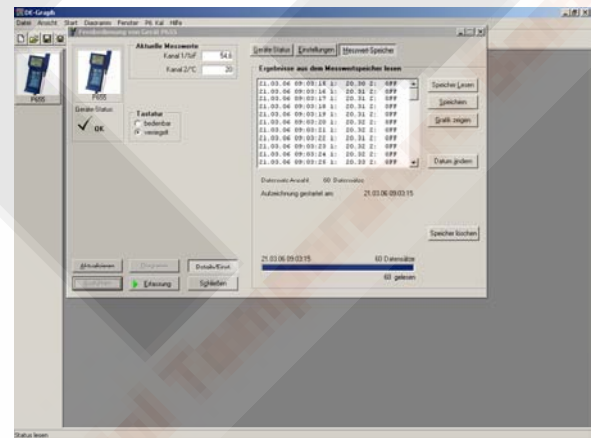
DE-Graph
Datei Ansicht Start Diagramm Fenster P6 Kal Hilfe
Fernbedienung von Gerät P655
P655
P655
Aktuelle Messwerte
Kanal 1/%rF 54.5
Kanal 2/°C 20
Geräte Status
OK
Tastatur
bedienbar
verriegelt
Geräte Status Einstellungen Messwert Speicher
Ergebnisse aus dem Messwertspeicher lesen
21.03.06 09:03:13 1: 20.30 2: OFF
21.03.06 09:03:14 1: 20.31 2: OFF
21.03.06 09:03:15 1: 20.31 2: OFF
21.03.06 09:03:16 1: 20.31 2: OFF
21.03.06 09:03:17 1: 20.31 2: OFF
21.03.06 09:03:18 1: 20.31 2: OFF
21.03.06 09:03:19 1: 20.32 2: OFF
21.03.06 09:03:20 1: 20.32 2: OFF
21.03.06 09:03:21 1: 20.32 2: OFF
21.03.06 09:03:22 1: 20.32 2: OFF
21.03.06 09:03:23 1: 20.32 2: OFF
21.03.06 09:03:24 1: 20.32 2: OFF
Speicher Lesen
Speichern
Grafik zeigen
Datum ändern
Datensatz Anzahl 60 Datensätze
Aufzeichnung gestartet am: 21.03.06 09:03:15
Speicher löschen
21.03.06 09:03:15 60 Datensätze
60 gelesen
Aktualisieren
Diagramm
Details/Einst.
Erfassung
Schließen
Status lesen